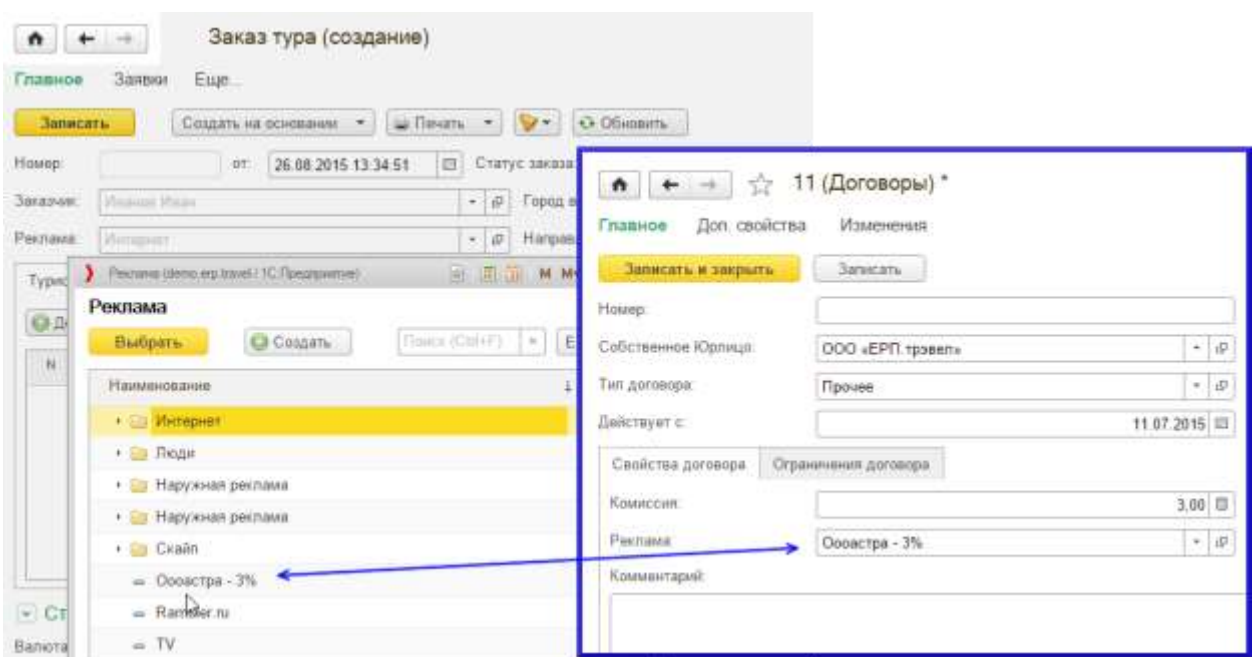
Заказ тура (создание)

Главное Заявки Еще

Записать Создать на основании Печать Обновить

Номер: от: 26.08.2015 13:34:51 Статус заказа

Заказчик: Иванов Иван Город

Реклама: Интернет Направ

Турис

N

Реклама (demo.erp.travel / 1С:Предприятие)

Реклама

Выбрать Создать Поиск (Ctrl+F)

Наименование

Интернет

Люди

Наружная реклама

Наружная реклама

Скайп

Oooастра - 3%

Rambler.ru

TV

Ст

Валюта

11 (Договоры) *

Главное Доп. свойства Изменения

Записать и закрыть Записать

Номер:

Собственное Юрлицо: ООО «ЕРП.трэвел»

Тип договора: Прочее

Действует с: 11.07.2015

Свойства договора Ограничения договора

Комиссия: 3,00

Реклама: Oooастра - 3%

Комментарий: